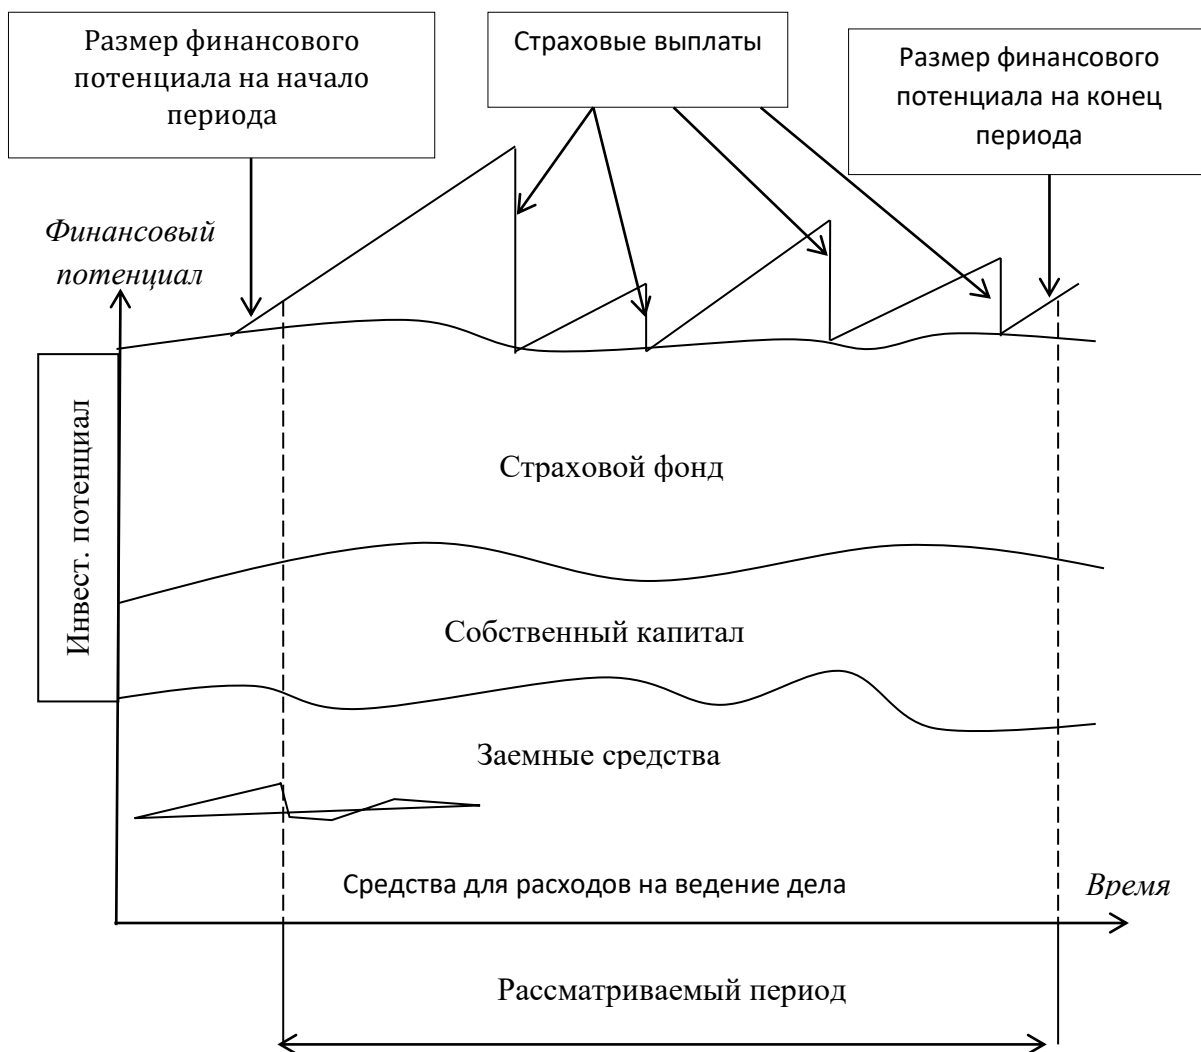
Размер финансового потенциала на начало периода

Страховые выплаты

Размер финансового потенциала на конец периода

Финансовый потенциал

Инвест. потенциал

Страховой фонд

Собственный капитал

Заемные средства

Средства для расходов на ведение дела

Время

Рассматриваемый период